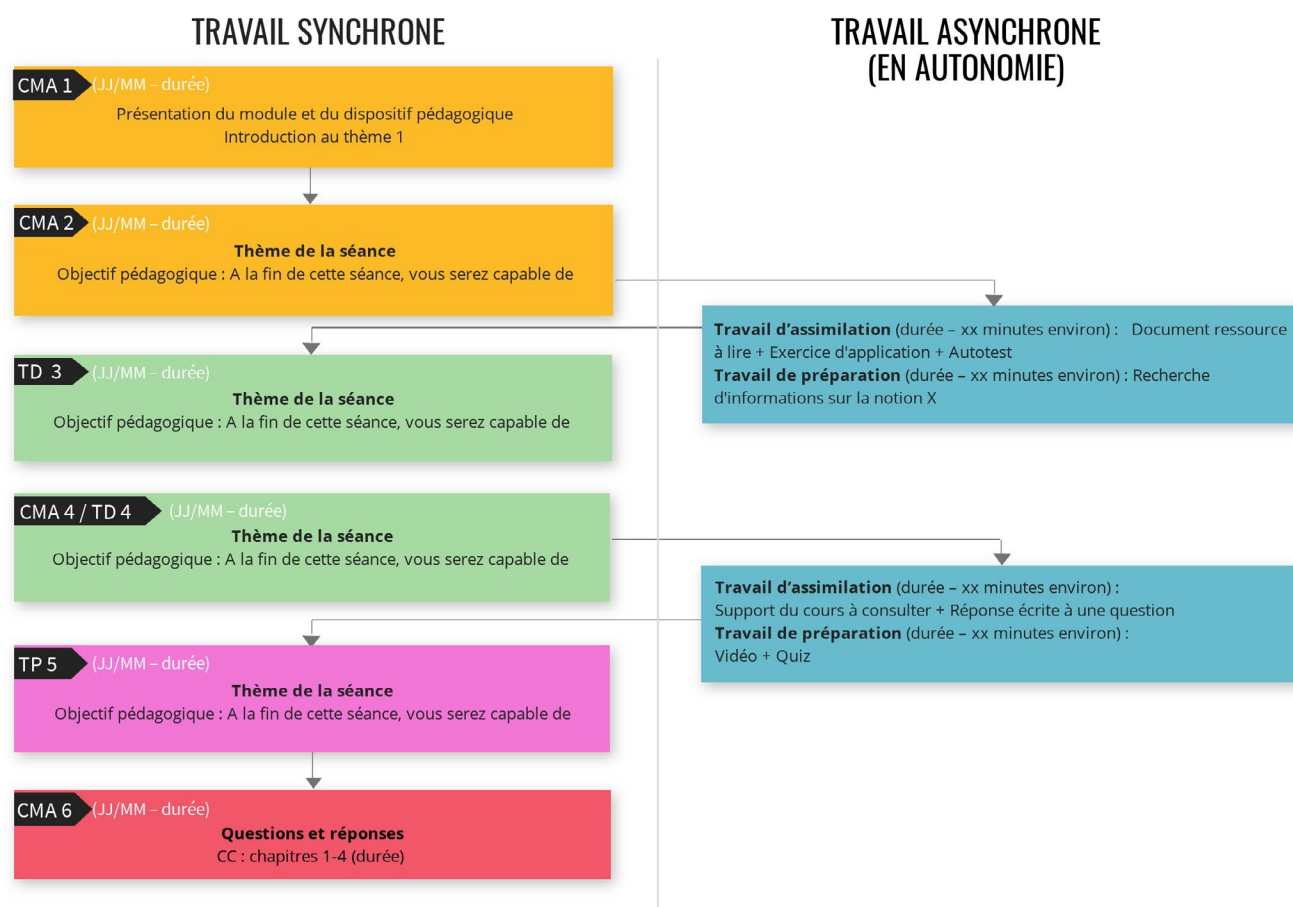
TRAVAIL SYNCHRONE

CMA 1 (JJ/MM – durée)
Présentation du module et du dispositif pédagogique
Introduction au thème 1

CMA 2 (JJ/MM – durée)
Thème de la séance
Objectif pédagogique : A la fin de cette séance, vous serez capable de

TD 3 (JJ/MM – durée)
Thème de la séance
Objectif pédagogique : A la fin de cette séance, vous serez capable de

CMA 4 / TD 4 (JJ/MM – durée)
Thème de la séance
Objectif pédagogique : A la fin de cette séance, vous serez capable de

TP 5 (JJ/MM – durée)
Thème de la séance
Objectif pédagogique : A la fin de cette séance, vous serez capable de

CMA 6 (JJ/MM – durée)
Questions et réponses
CC : chapitres 1-4 (durée)

TRAVAIL ASYNCHRONE (EN AUTONOMIE)

Travail d'assimilation (durée – xx minutes environ) : Document ressource à lire + Exercice d'application + Autotest
Travail de préparation (durée – xx minutes environ) : Recherche d'informations sur la notion X

Travail d'assimilation (durée – xx minutes environ) :
Support du cours à consulter + Réponse écrite à une question
Travail de préparation (durée – xx minutes environ) :
Vidéo + Quiz